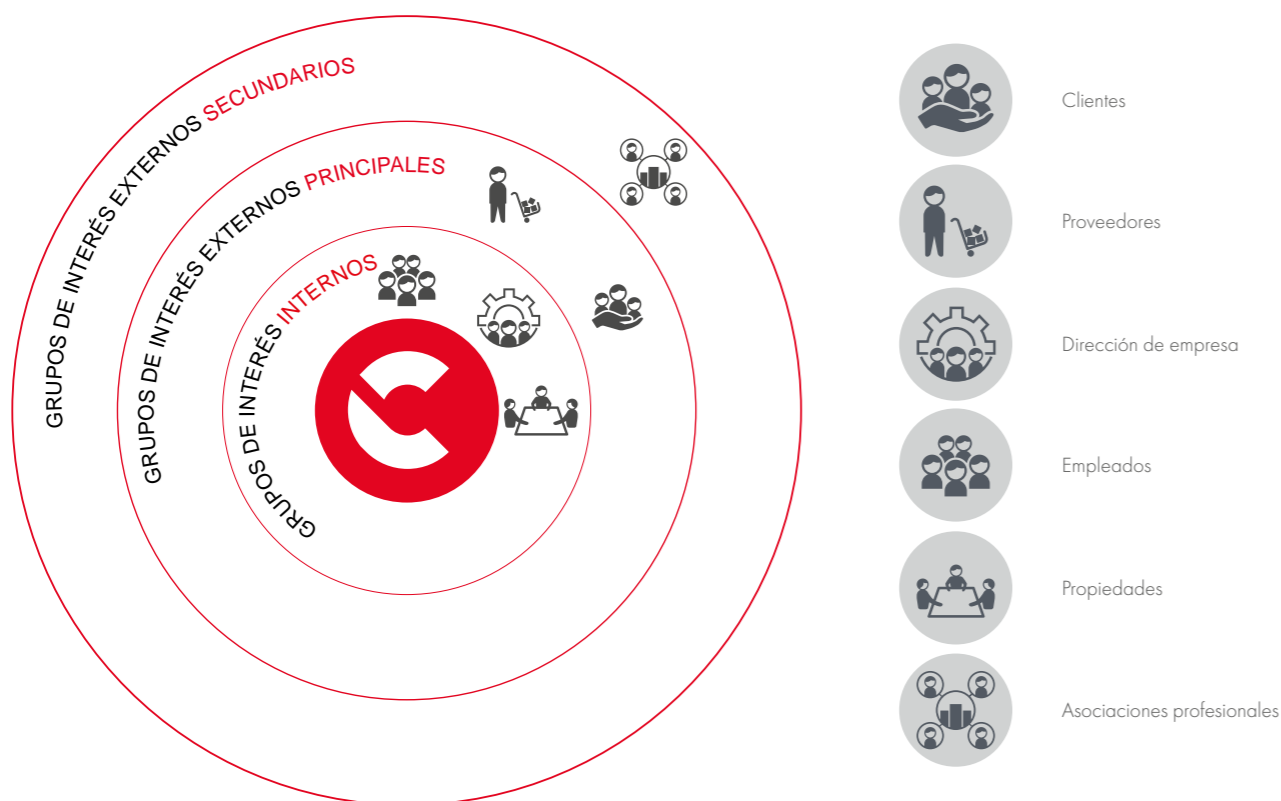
GRUPOS DE INTERÉS EXTERNOS SECUNDARIOS

GRUPOS DE INTERÉS EXTERNOS PRINCIPALES

GRUPOS DE INTERÉS INTERNOS

Clientes

Proveedores

Dirección de empresa

Empleados

Propiedades

Asociaciones profesionales